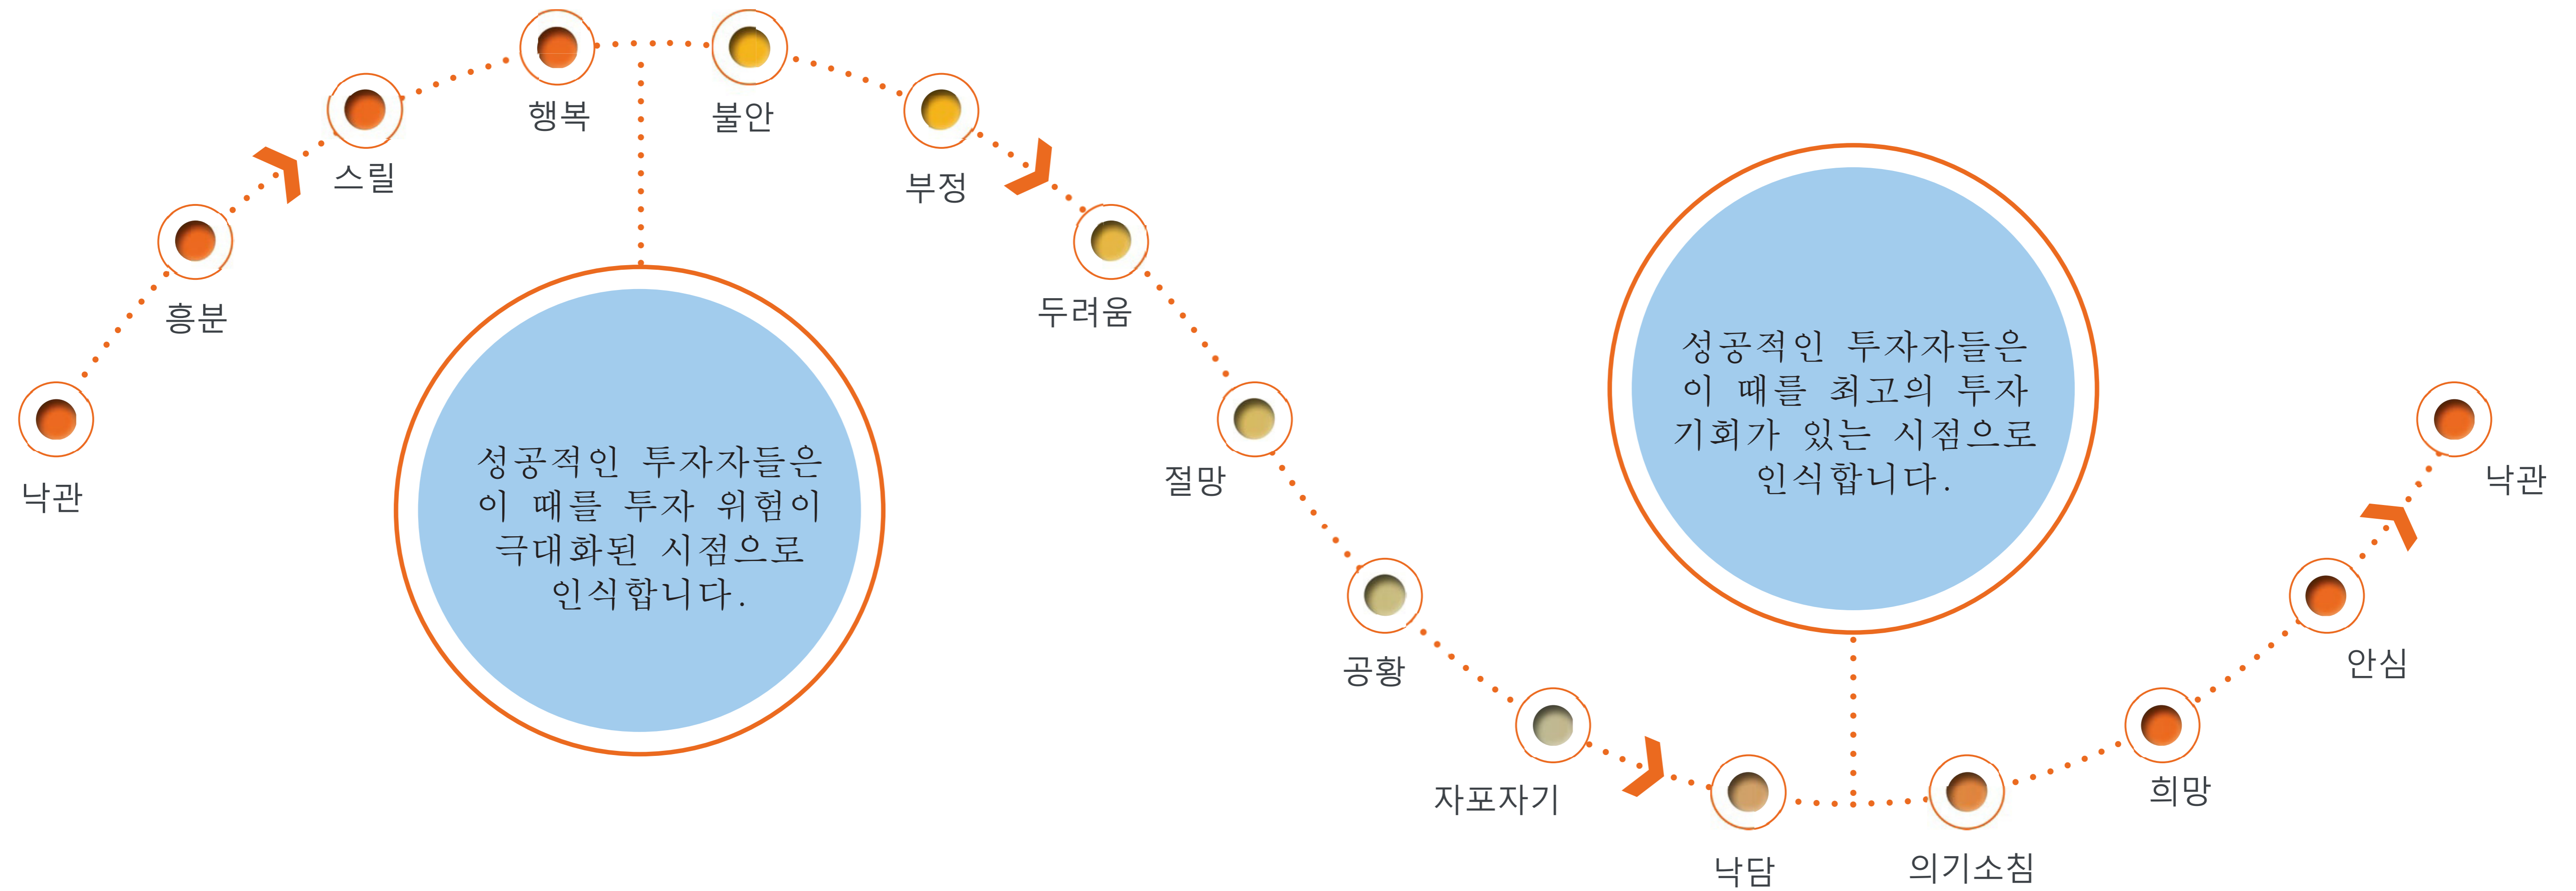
낙관

흥분

스릴

행복

불안

부정

두려움

절망

공황

자포자기

낙담

의기소침

희망

안심

낙관

성공적인 투자자들은 이 때를 투자 위험이 극대화된 시점으로 인식합니다.

성공적인 투자자들은 이 때를 최고의 투자 기회가 있는 시점으로 인식합니다.